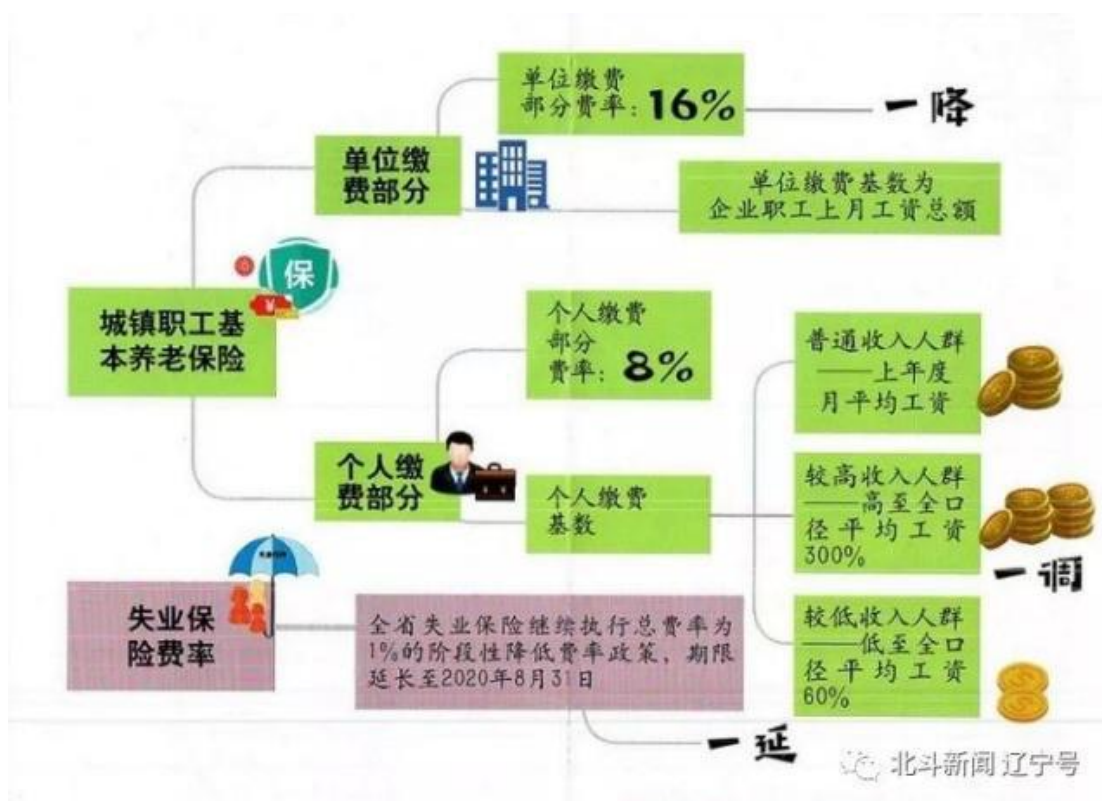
单位缴费部分费率：16%

一降

单位缴费部分

单位缴费基数为企业职工上月工资总额

保

城镇职工基本养老保险

个人缴费部分费率：8%

普通收入人群——上年度月平均工资

个人缴费部分

个人缴费基数

较高收入人群——高至全口径平均工资300%

一调

失业保险费率

全省失业保险继续执行总费率为1%的阶段性降低费率政策，期限延长至2020年8月31日

较低收入人群——低至全口径平均工资60%

一延

北斗新闻 辽宁号